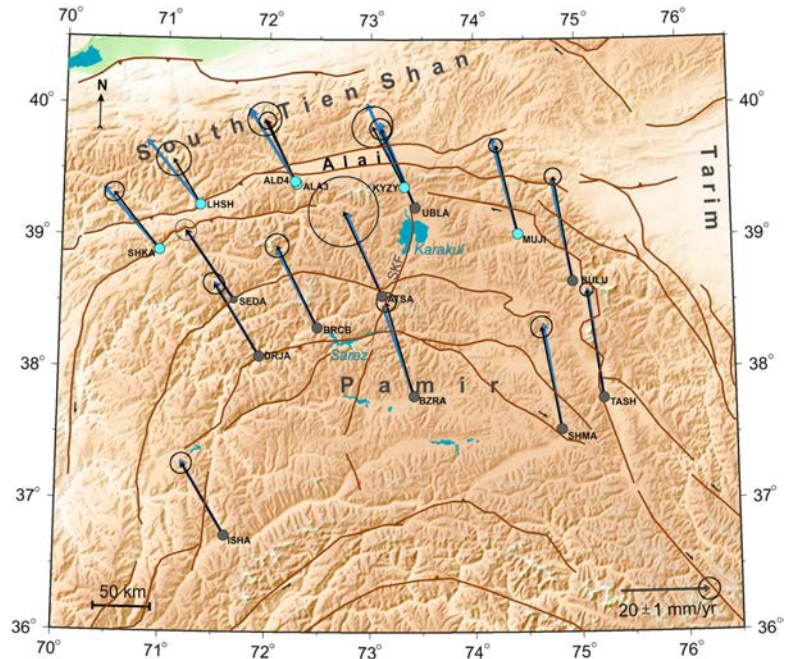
70° 71° 72° 73° 74° 75° 76°

40° 39° 38° 37° 36°

N

South Tien Shan

Tarim

Alai

ALD4 ALA3 KYZY LHSH UBLA MUJI SHKA SEDA BRCB ORJA ATSA BULU TASH BZRA SHMA ISHA

Karakul

SKF

Sarez

Pamir

50 km

$20 \pm 1$ mm/yr

70° 71° 72° 73° 74° 75° 76°

40° 39° 38° 37° 36°